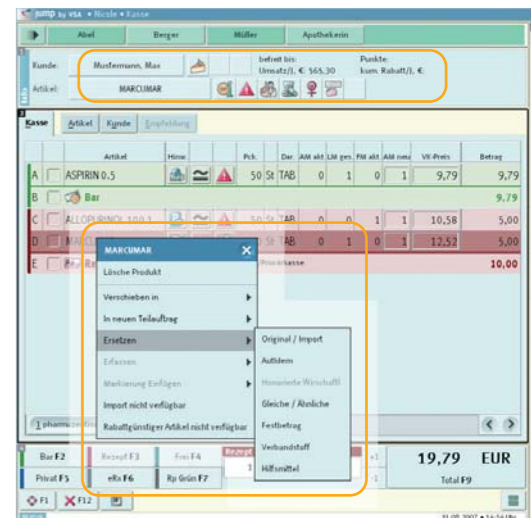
jump by VSA • Nicole • Kasse

Abel | Berger | Müller | Apothekerin

Kunde: Mustermann, Max
befreit bis:
Umsatz/J. € 565,30
Punkte:
kum. Rabatt/J. €
Artikel: MARCUMAR

Kasse | Artikel | Kunde | Empfehlung

| | Artikel | Hinw. | | | Pck. | | Dar. | AM akt | LM ges | FM akt | AM neu | VK-Preis | Betrag |
|---|---|---|---|---|---|---|---|---|---|---|---|---|---|
| A | ASPIRIN 0,5 | | | | 50 | St | TAB | 0 | 1 | 0 | 1 | 9,79 | 9,79 |
| B | Bar | | | | | | | | | | | | 9,79 |
| C | ALLOPURINOL 100 1 | | | | 50 | St | TAB | | | | 1 | 10,58 | 5,00 |
| D | MA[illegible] | | | | | | AB | 0 | 1 | 0 | 1 | 12,52 | 5,00 |
| E | Re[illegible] | | | | | | | | | | | | 10,00 |

Privatkasse

MARCUMAR
Lösche Produkt
Verschieben in
In neuen Teilauftrag
Ersetzen
Erfassen
Markierung Einfügen
Import nicht verfügbar
Rabattgünstiger Artikel nicht verfügbar

Original / Import
Autidem
Honorierte Wirtschaftl
Gleiche / Ähnliche
Festbetrag
Verbandstoff
Hilfsmittel

1 pharma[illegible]

Bar F2 | Rezept F3 | Frei F4
Privat F5 | eRx F6 | Rp Grün F7
F1 | F12

19,79 EUR
Total F9

31.08.2007 • 14:14 Uhr